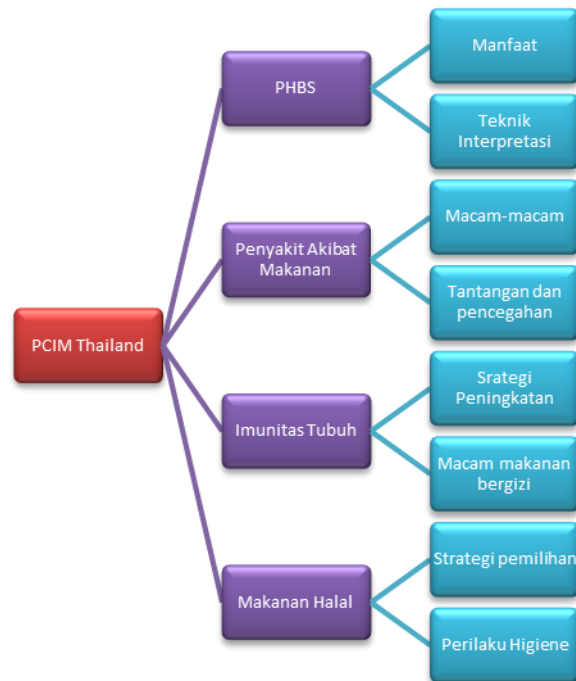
PCIM Thailand

PHBS

Manfaat

Teknik Interpretasi

Penyakit Akibat Makanan

Macam-macam

Tantangan dan pencegahan

Imunitas Tubuh

Srategi Peningkatan

Macam makanan bergizi

Makanan Halal

Strategi pemilihan

Perilaku Higiene